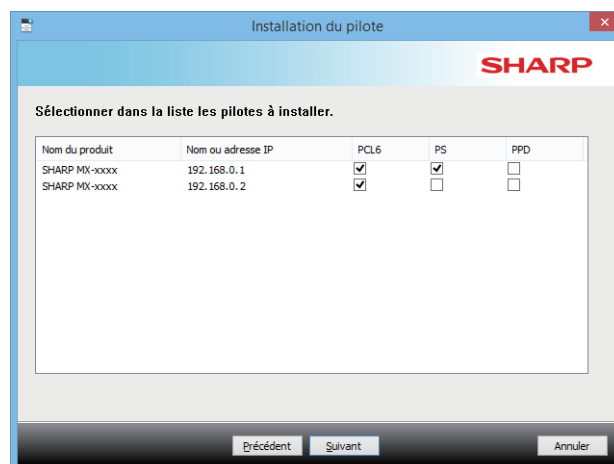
Installation du pilote

SHARP

Sélectionner dans la liste les pilotes à installer.

| Nom du produit | Nom ou adresse IP | PCL6 | PS | PPD |
|---|---|---|---|---|
| SHARP MX-xxxx | 192.168.0.1 | ☑ | ☑ | ☐ |
| SHARP MX-xxxx | 192.168.0.2 | ☑ | ☐ | ☐ |

Précédent Suivant Annuler